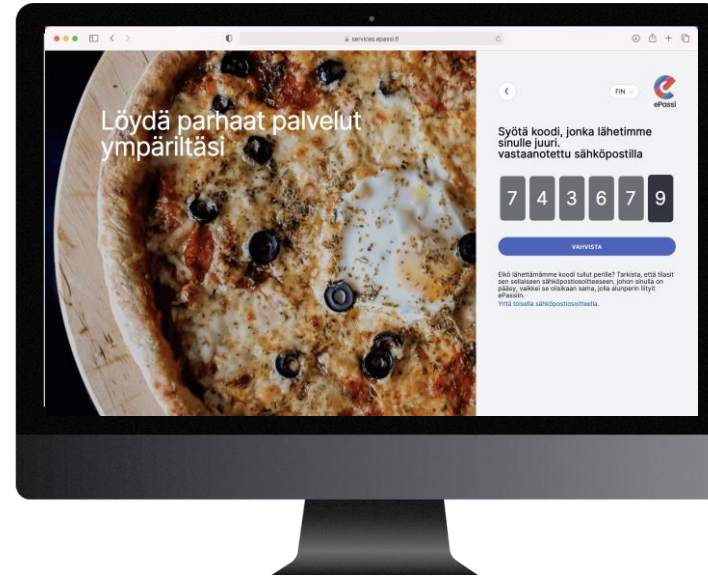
services.epassi.fi

Löydä parhaat palvelut ympäriltäsi

FIN

ePassi

Syötä koodi, jonka lähetimme sinulle juuri. vastaanotettu sähköpostilla

7 4 3 6 7 9

VAHVISTA

Eikö lähettämämme koodi tullut perille? Tarkista, että tilasit sen sellaiseen sähköpostiosoitteeseen, johon sinulla on pääsy, vaikkei se olisikaan sama, jolla alunperin liityit ePassiin.
Yritä toisella sähköpostiosoitteella.